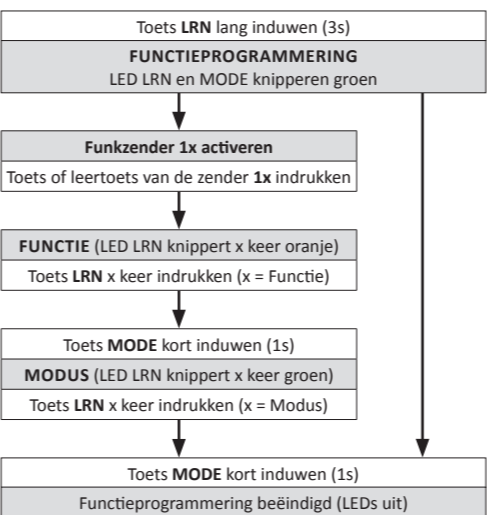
Toets LRN lang induwen (3s)

FUNCTIEPROGRAMMERING
LED LRN en MODE knipperen groen

Funkzender 1x activeren
Toets of leertoets van de zender 1x indrukken

FUNCTIE (LED LRN knippert x keer oranje)
Toets LRN x keer indrukken (x = Functie)

Toets MODE kort induwen (1s)
MODUS (LED LRN knippert x keer groen)
Toets LRN x keer indrukken (x = Modus)

Toets MODE kort induwen (1s)
Functieprogrammering beëindigd (LEDs uit)